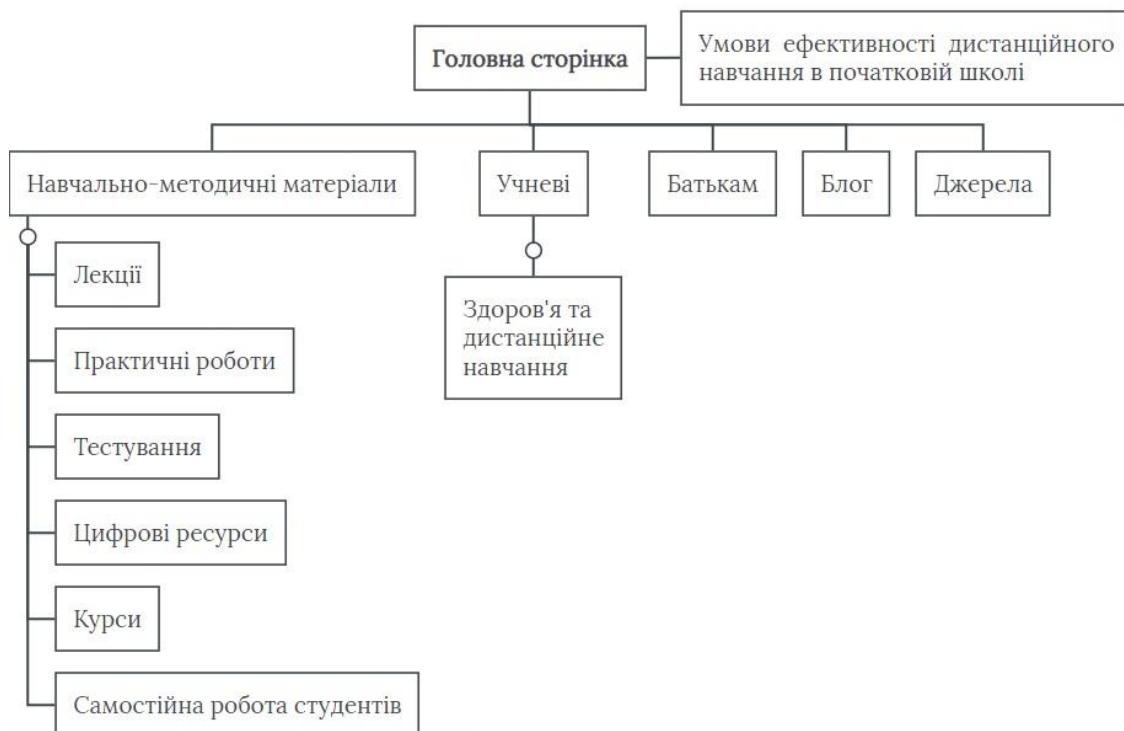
Головна сторінка

Умови ефективності дистанційного навчання в початковій школі

Навчально-методичні матеріали

Учневі

Батькам

Блог

Джерела

Лекції

Практичні роботи

Тестування

Цифрові ресурси

Курси

Самостійна робота студентів

Здоров'я та дистанційне навчання